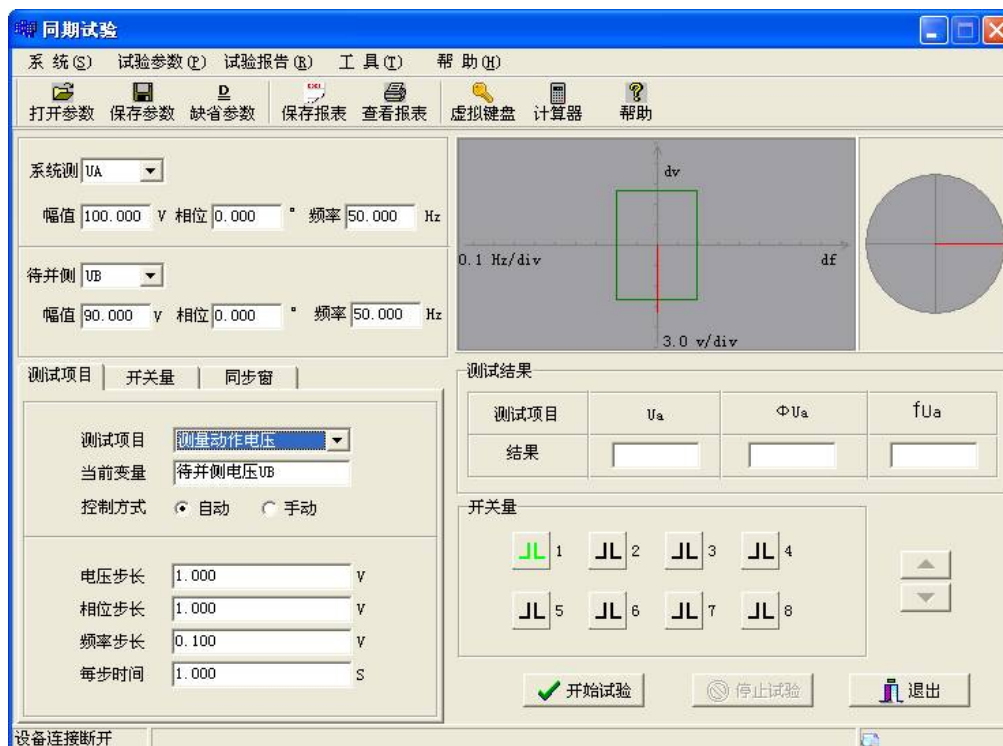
同期试验

系 统(S) 试验参数(P) 试验报告(R) 工 具(T) 帮 助(H)

打开参数 保存参数 缺省参数 保存报表 查看报表 虚拟键盘 计算器 帮助

系统测 UA

幅值 100.000 V 相位 0.000 ° 频率 50.000 Hz

待并侧 UB

幅值 90.000 V 相位 0.000 ° 频率 50.000 Hz

dv

0.1 Hz/div

df

3.0 v/div

测试项目 开关量 同步窗

测试项目 测量动作电压

当前变量 待并侧电压UB

控制方式 自动 手动

电压步长 1.000 V

相位步长 1.000 V

频率步长 0.100 V

每步时间 1.000 S

测试结果

| 测试项目 | Ua | ΦUa | fUa |
|---|---|---|---|
| 结果 | | | |

开关量

1 2 3 4

5 6 7 8

开始试验 停止试验 退出

设备连接断开